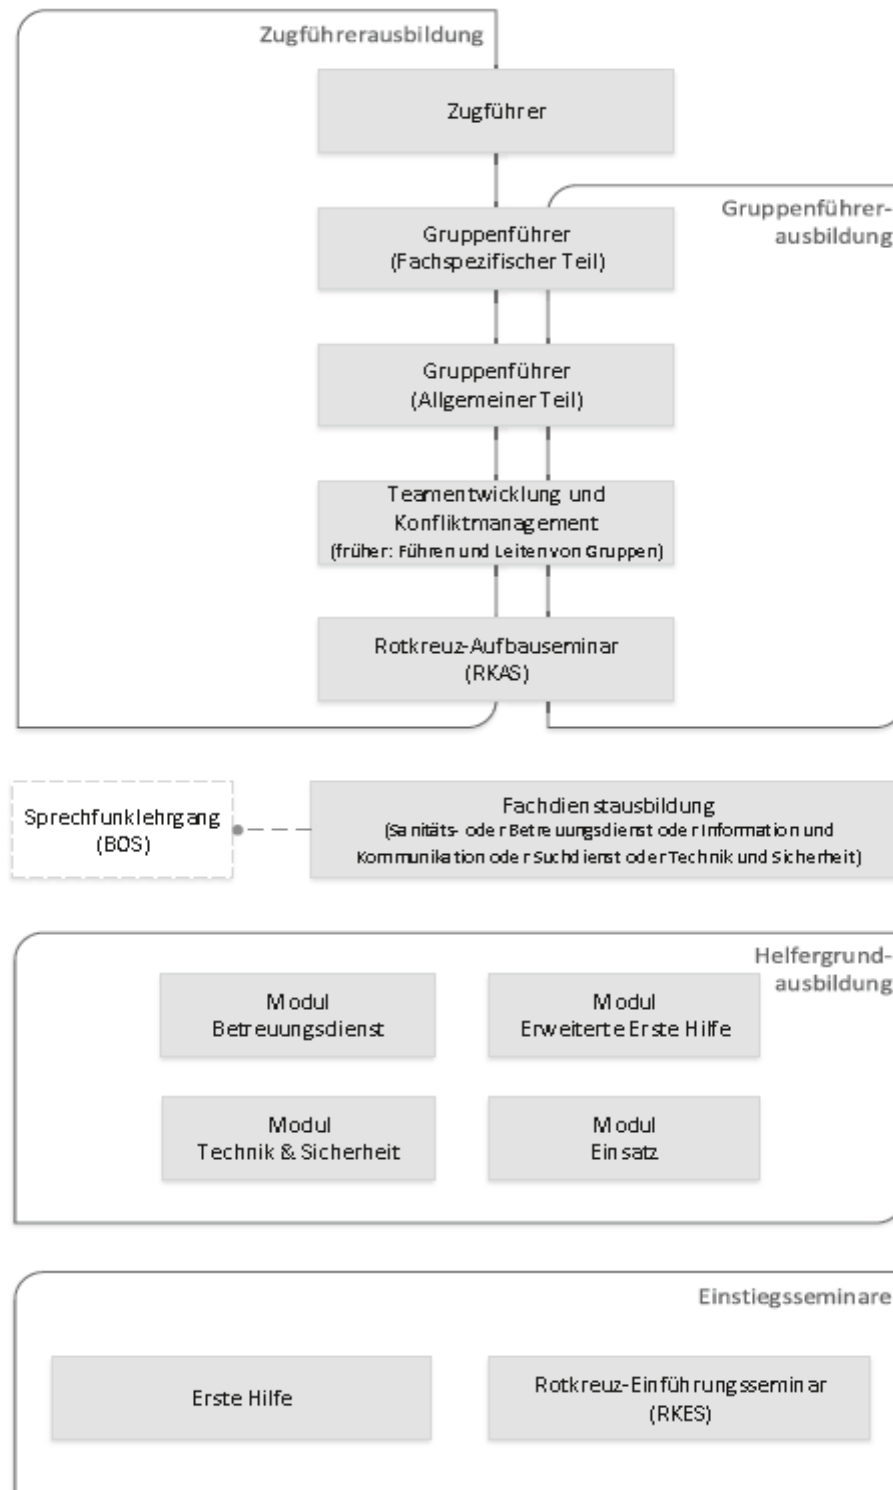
Zugführerausbildung

Zugführer

Gruppenführerausbildung

Gruppenführer (Fachspezifischer Teil)

Gruppenführer (Allgemeiner Teil)

Teamentwicklung und Konfliktmanagement (früher: Führen und Leiten von Gruppen)

Rotkreuz-Aufbauseminar (RKAS)

Sprechfunklehrgang (BOS)

Fachdienstausbildung (Sanitäts- oder Betreuungsdienst oder Information und Kommunikation oder Suchdienst oder Technik und Sicherheit)

Helfergrundausbildung

Modul Betreuungsdienst

Modul Erweiterte Erste Hilfe

Modul Technik & Sicherheit

Modul Einsatz

Einstiegsseminare

Erste Hilfe

Rotkreuz-Einführungsseminar (RKES)